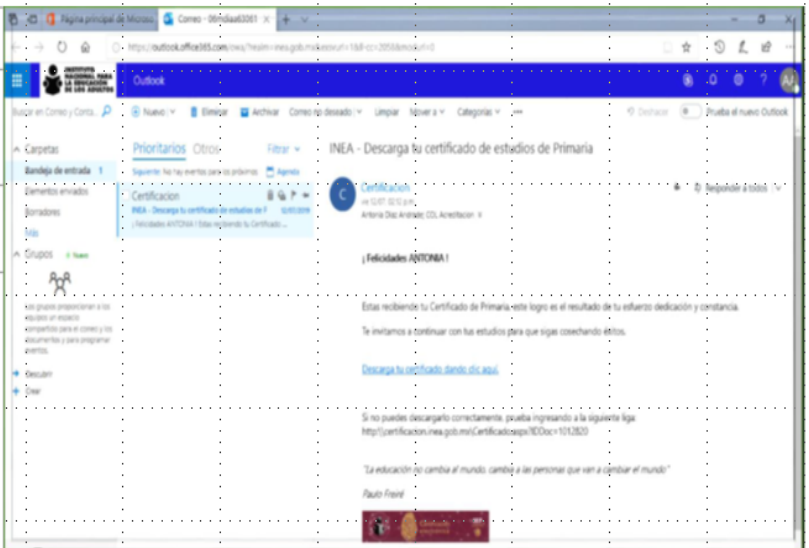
Página principal de Micros | Correo - 09hdiaa0301 ×

https://outlook.office365.com/owa/?realm=inea.gob.mx&exsvurl=1&ll-cc=2058&modurl=0

INSTITUTO NACIONAL PARA LA EDUCACIÓN DE LOS ADULTOS

Outlook

Buscar en Correo y Conta...

Nuevo | Eliminar | Archivar | Correo no deseado | Limpiar | Mover a | Categorías | ...

Deshacer | Prueba el nuevo Outlook

Carpetas
Bandeja de entrada 1
Elementos enviados
Borradores
Más

Grupos + Nuevo

Los grupos proporcionan a los equipos un espacio compartido para el correo y los documentos y para programar eventos.

Descubrir
Crear

Prioritarios Otros Filtrar

Siguiente: No hay eventos para los próximos... Agenda

Certificacion
INEA - Descarga tu certificado de estudios de P... 12/07/2019
¡ Felicidades ANTONIA ! Estas recibiendo tu Certificado...

INEA - Descarga tu certificado de estudios de Primaria

Certificacion
vie 12/07, 02:12 p.m.
Antonia Diaz Andrade; CDL Acreditacion

Responder a todos

¡ Felicidades ANTONIA !

Estas recibiendo tu Certificado de Primaria este logro es el resultado de tu esfuerzo dedicación y constancia.

Te invitamos a continuar con tus estudios para que sigas cosechando éxitos.

Descarga tu certificado dando clic aquí.

Si no puedes descargarlo correctamente, prueba ingresando a la siguiente liga: http://certificacion.inea.gob.mx/Certificado.aspx?IDDoc=1012820

"La educación no cambia al mundo, cambia a las personas que van a cambiar el mundo"

Paulo Freiré